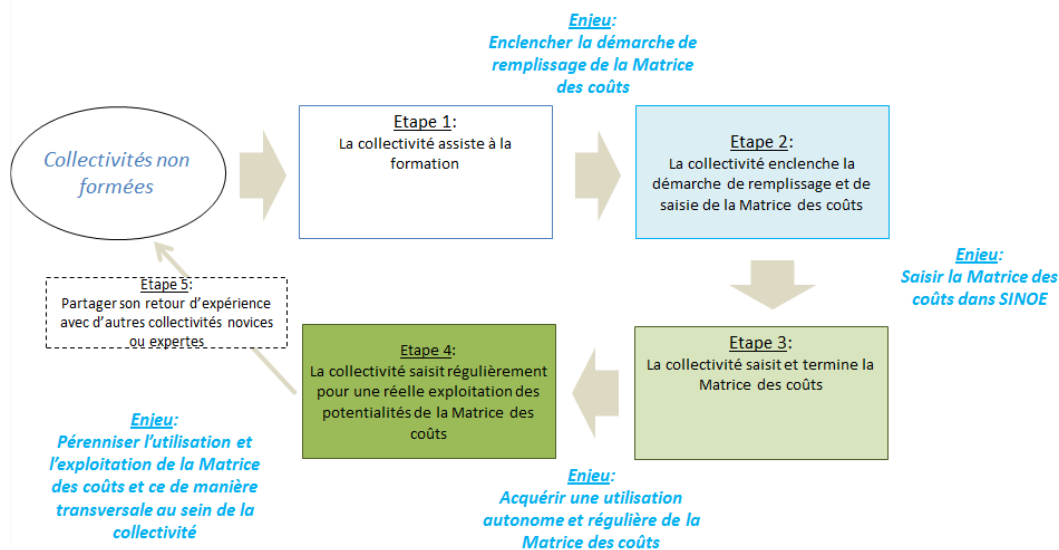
Enjeu:
Enclencher la démarche de remplissage de la Matrice des coûts

Collectivités non formées

Etape 1:
La collectivité assiste à la formation

Etape 2:
La collectivité enclenche la démarche de remplissage et de saisie de la Matrice des coûts

Enjeu:
Saisir la Matrice des coûts dans SINOE

Etape 5:
Partager son retour d'expérience avec d'autres collectivités novices ou expertes

Etape 4:
La collectivité saisit régulièrement pour une réelle exploitation des potentialités de la Matrice des coûts

Etape 3:
La collectivité saisit et termine la Matrice des coûts

Enjeu:
Pérenniser l'utilisation et l'exploitation de la Matrice des coûts et ce de manière transversale au sein de la collectivité

Enjeu:
Acquérir une utilisation autonome et régulière de la Matrice des coûts